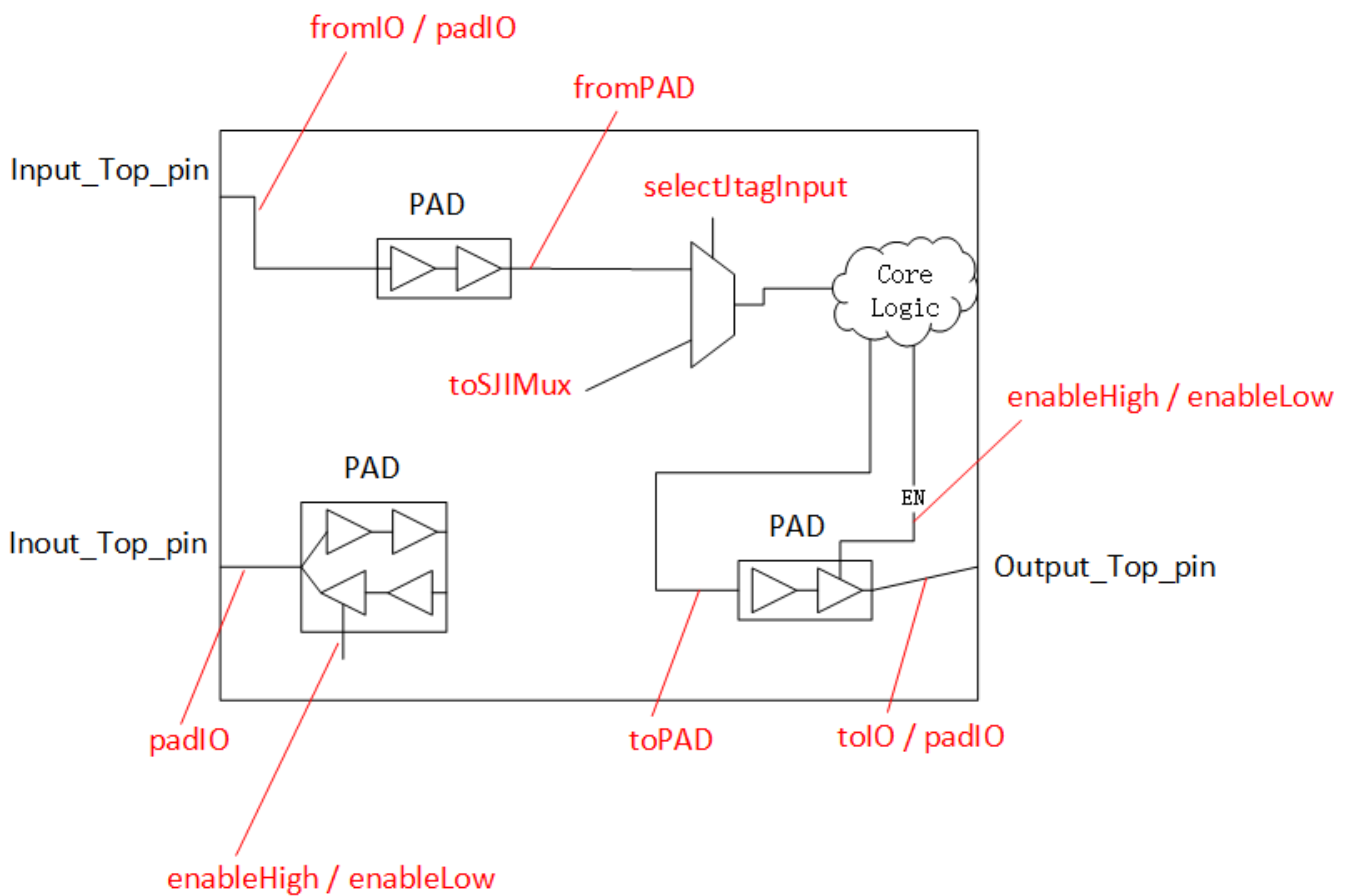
fromIO / padIO

fromPAD

Input_Top_pin

PAD

selectJtagInput

Core Logic

toSJIMux

enableHigh / enableLow

PAD

EN

Inout_Top_pin

PAD

Output_Top_pin

padIO

toPAD

toIO / padIO

enableHigh / enableLow